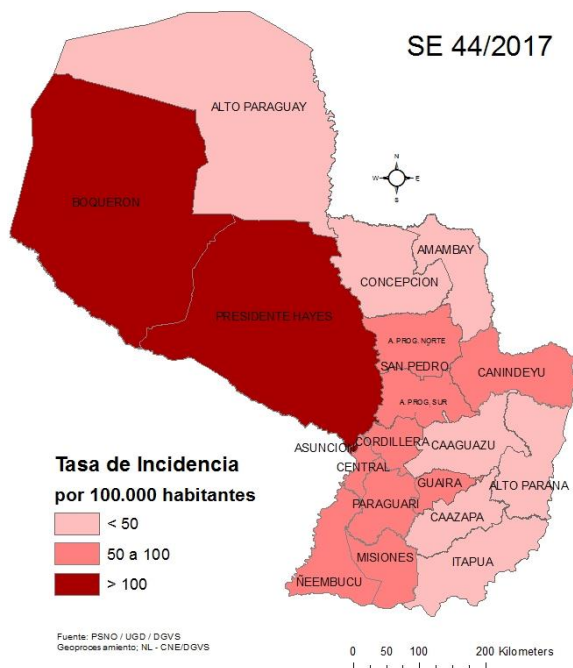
SE 44/2017

ALTO PARAGUAY

BOQUERON

PRESIDENTE HAYES

AMAMBAY

CONCEPCION

A. PROG. NORTE

SAN PEDRO

CANINDEYU

A. PROG. SUR

ASUNCION

CORDILLERA

CAAGUAZU

CENTRAL

GUAIRA

ALTO PARANA

PARAGUARI

CAAZAPA

MISIONES

ITAPUA

ÑEEMBUCU

N
W E
S

Tasa de Incidencia
por 100.000 habitantes

< 50
50 a 100
> 100

Fuente: PSNO / UGD / DGVS
Geoprocesamiento; NL - CNE/DGVS

0 50 100 200 Kilometers